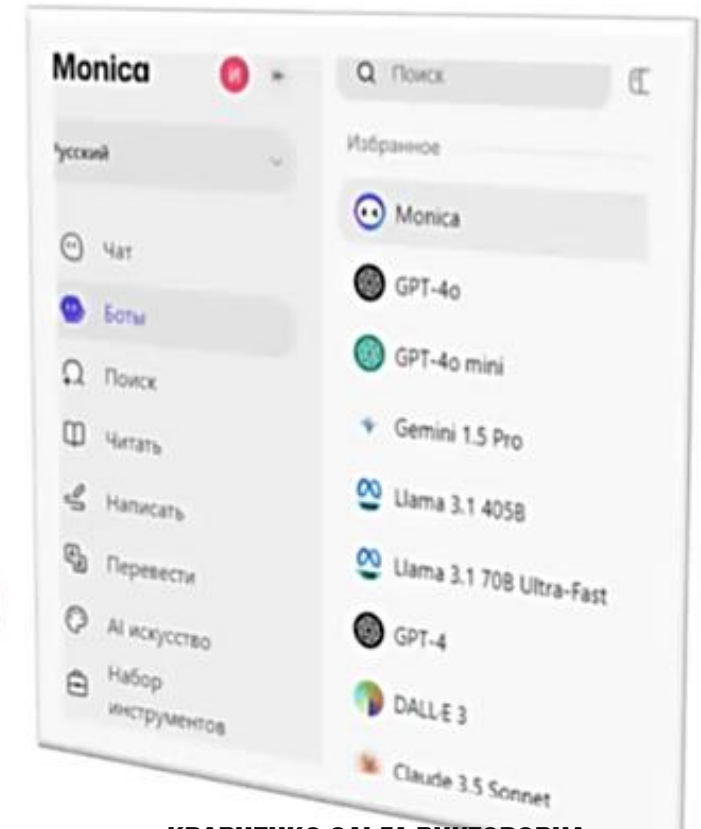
Monica

И

усский

Чат

Боты

Поиск

Читать

Написать

Перевести

AI искусство

Набор инструментов

Поиск

Избранное

Monica

GPT-4o

GPT-4o mini

Gemini 1.5 Pro

Llama 3.1 405B

Llama 3.1 70B Ultra-Fast

GPT-4

DALL-E 3

Claude 3.5 Sonnet

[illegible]